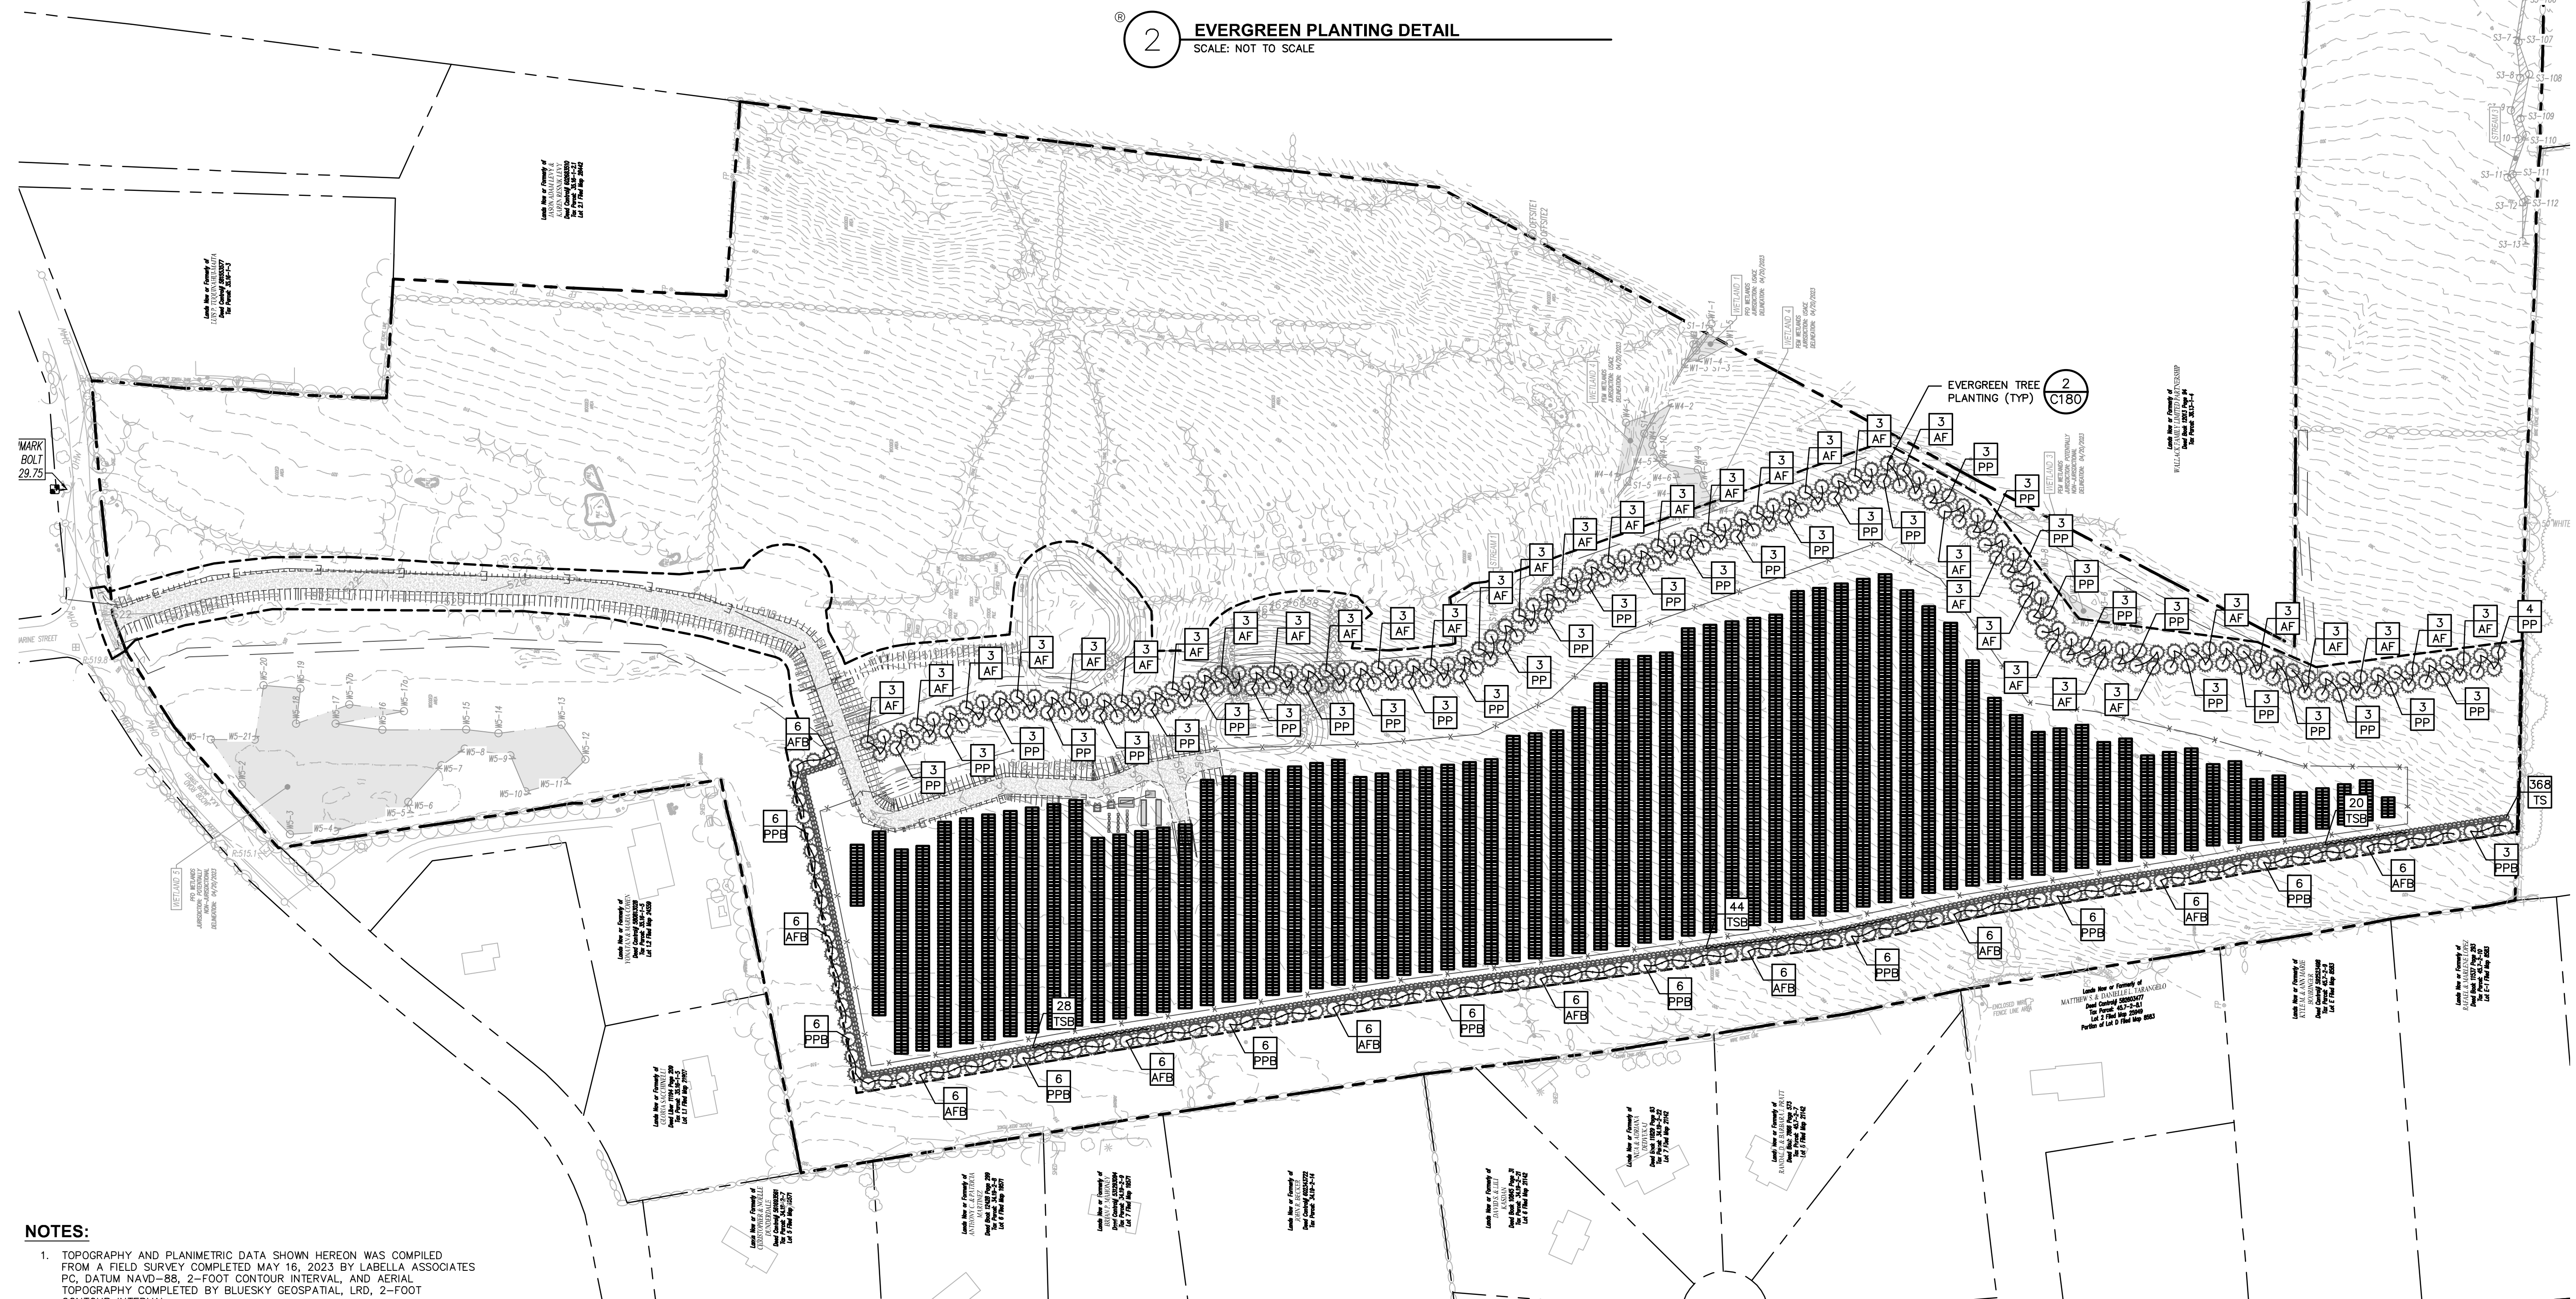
2 EVERGREEN PLANTING DETAIL
SCALE: NOT TO SCALE

EVERGREEN TREE PLANTING (TYP) 2 C180

MARK BOLT 29.75

3 AF
3 AF
3 AF
3 AF
3 AF
3 AF
3 AF
3 AF
3 AF
3 AF
3 AF
3 AF
3 AF
3 AF
3 AF
3 AF
3 AF
3 AF
3 AF
3 AF
3 AF
3 AF
3 AF
3 AF
3 AF
3 AF
3 AF
3 AF
3 AF

3 PP
3 PP
3 PP
3 PP
3 PP
3 PP
3 PP
3 PP
3 PP
3 PP
3 PP
3 PP
3 PP
3 PP
3 PP
3 PP
3 PP
3 PP
3 PP
3 PP
3 PP
3 PP
3 PP
3 PP
3 PP
3 PP
3 PP
3 PP
3 PP
4 PP

6 AFB
6 PPB
6 AFB
6 PPB
6 AFB
6 PPB
6 AFB
6 PPB
6 AFB
6 PPB
6 AFB
6 PPB
6 AFB
6 PPB
6 AFB
6 PPB
6 AFB
6 PPB
6 AFB
3 PPB

28 TSB
44 TSB
20 TSB
368 TS

NOTES:
1. TOPOGRAPHY AND PLANIMETRIC DATA SHOWN HEREON WAS COMPILED FROM A FIELD SURVEY COMPLETED MAY 16, 2023 BY LABELLA ASSOCIATES PC, DATUM NAVD-88, 2-FOOT CONTOUR INTERVAL, AND AERIAL TOPOGRAPHY COMPLETED BY BLUESKY GEOSPATIAL, LRD, 2-FOOT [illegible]